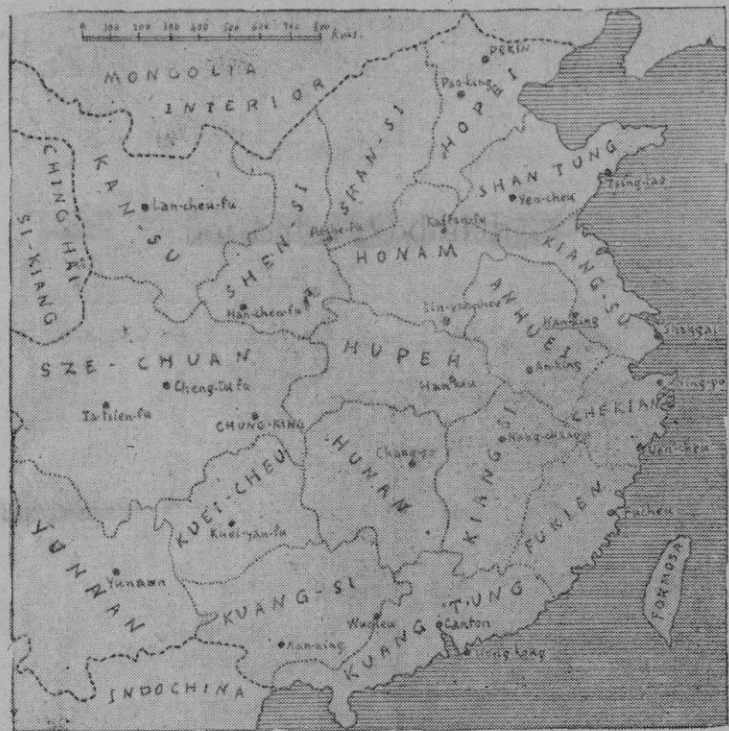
0 100 200 300 400 500 600 700 800 Kms.

PEKIN
MONGOLIA
INTERIOR
Paoking
HOPEI
CHING-HAI
KAN-SU
Lan-cheu-fu
SHAN-SI
SHEN-SI
Pingyang
SHAN TUNG
Yen-cheu
Tsing-tao
Kaifeng-fu
HONAM
KIANG-SU
SI-KIANG
SHEN-SI
Han-cheu-fu
Lin-yang-fu
ANHUEI
Nanking
Shangai
SZE-CHUAN
Cheng-Tu-fu
HUPEH
Hankeu
Anking
Ning-po
Ta-tsien-fu
CHUNG-KING
KIANG-SI
CHEKIANG
Chang-sha
HUNAN
Nang-chang
Uen-cheu
KUEI-CHEU
Kuei-yan-fu
FUKIEN
Fucheu
YUNNAN
Yunnan
FORMOSA
KUANG-SI
Wuchou
KUANG-TUNG
Canton
Nan-ning
Hong-kong
INDOCHINA